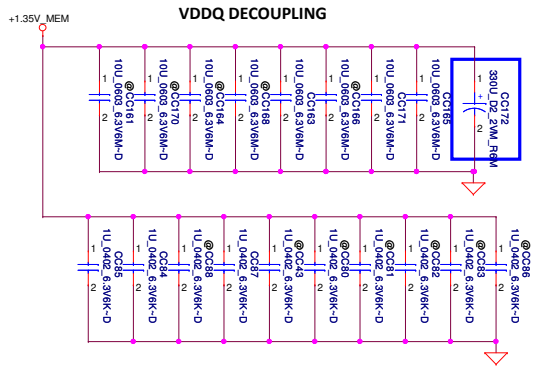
+1.35V_MEM

VDDQ DECOUPLING

1
2
@CC161
10U_0603_6.3V6M~D

1
2
@CC170
10U_0603_6.3V6M~D

1
2
@CC164
10U_0603_6.3V6M~D

1
2
@CC168
10U_0603_6.3V6M~D

1
2
CC163
10U_0603_6.3V6M~D

1
2
@CC166
10U_0603_6.3V6M~D

1
2
CC171
10U_0603_6.3V6M~D

1
2
CC165
10U_0603_6.3V6M~D

1
2
+
CC172
330U_D2_2VM_R6M

1
2
CC85
1U_0402_6.3V6K~D

1
2
CC84
1U_0402_6.3V6K~D

1
2
@CC88
1U_0402_6.3V6K~D

1
2
CC87
1U_0402_6.3V6K~D

1
2
@CC43
1U_0402_6.3V6K~D

1
2
@CC80
1U_0402_6.3V6K~D

1
2
@CC81
1U_0402_6.3V6K~D

1
2
@CC82
1U_0402_6.3V6K~D

1
2
@CC83
1U_0402_6.3V6K~D

1
2
@CC86
1U_0402_6.3V6K~D